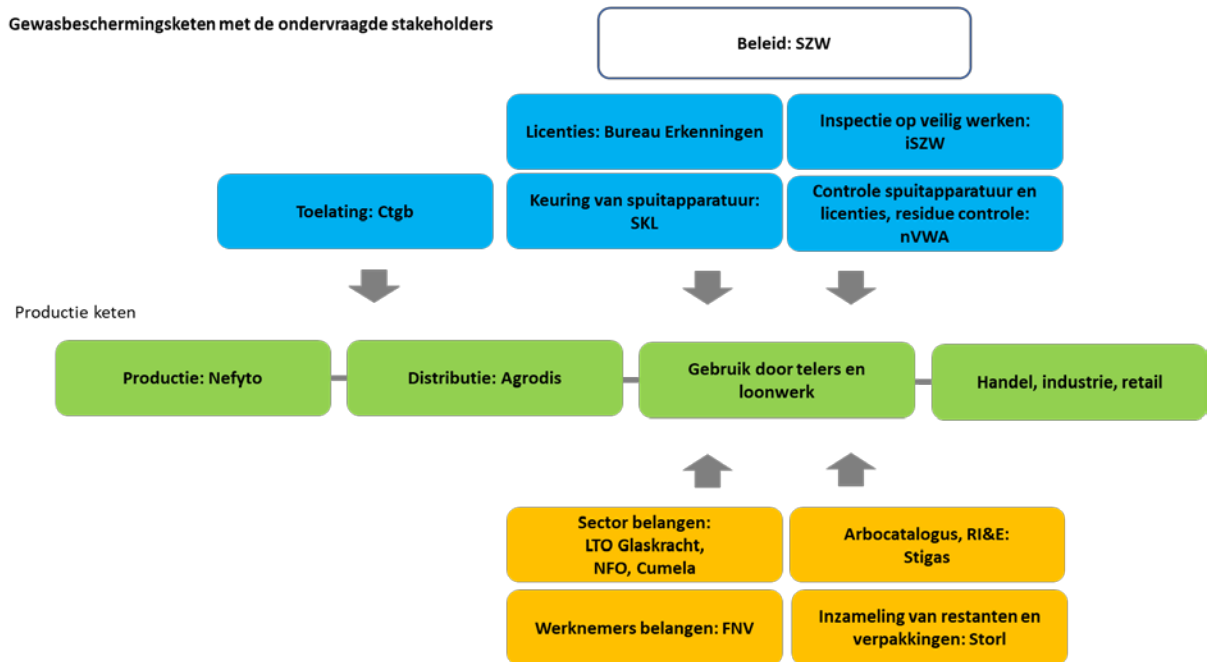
Gewasbeschermingsketen met de ondervraagde stakeholders

Beleid: SZW

Licenties: Bureau Erkenningen

Inspectie op veilig werken: iSZW

Toelating: Ctgb

Keuring van spuitapparatuur: SKL

Controle spuitapparatuur en licenties, residue controle: nVWA

Productie keten

Productie: Nefyto

Distributie: Agrodis

Gebruik door telers en loonwerk

Handel, industrie, retail

Sector belangen: LTO Glaskracht, NFO, Cumela

Arbocatalogus, RI&E: Stigas

Werknemers belangen: FNV

Inzameling van restanten en verpakkingen: Storl